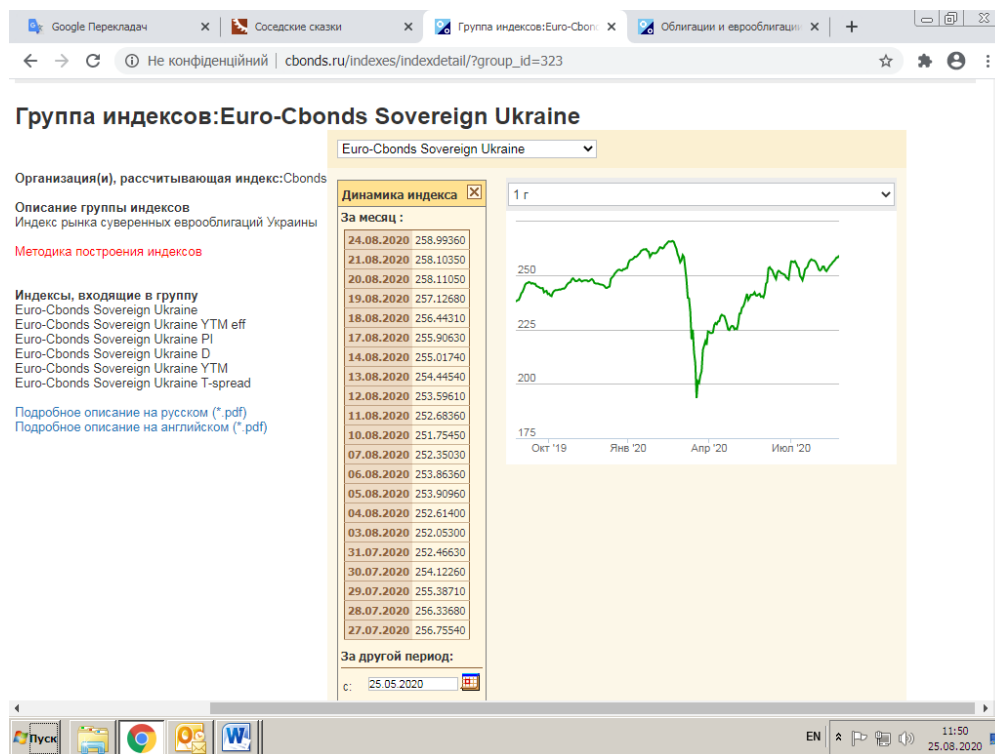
Google Перекладач ×
Соседские сказки ×
Группа индексов:Euro-Cbonds ×
Облигации и еврооблигаци ×
+

Не конфіденційний | cbonds.ru/indexes/indexdetail/?group_id=323

Группа индексов:Euro-Cbonds Sovereign Ukraine

Euro-Cbonds Sovereign Ukraine

Организация(и), рассчитывающая индекс:Cbonds

Описание группы индексов
Индекс рынка суверенных еврооблигаций Украины

Методика построения индексов

Индексы, входящие в группу
Euro-Cbonds Sovereign Ukraine
Euro-Cbonds Sovereign Ukraine YTM eff
Euro-Cbonds Sovereign Ukraine PI
Euro-Cbonds Sovereign Ukraine D
Euro-Cbonds Sovereign Ukraine YTM
Euro-Cbonds Sovereign Ukraine T-spread

Подробное описание на русском (*.pdf)
Подробное описание на английском (*.pdf)

Динамика индекса

За месяц :

| | |
|---|---|
| 24.08.2020 | 258.99360 |
| 21.08.2020 | 258.10350 |
| 20.08.2020 | 258.11050 |
| 19.08.2020 | 257.12680 |
| 18.08.2020 | 256.44310 |
| 17.08.2020 | 255.90630 |
| 14.08.2020 | 255.01740 |
| 13.08.2020 | 254.44540 |
| 12.08.2020 | 253.59610 |
| 11.08.2020 | 252.68360 |
| 10.08.2020 | 251.75450 |
| 07.08.2020 | 252.35030 |
| 06.08.2020 | 253.86360 |
| 05.08.2020 | 253.90960 |
| 04.08.2020 | 252.61400 |
| 03.08.2020 | 252.05300 |
| 31.07.2020 | 252.46630 |
| 30.07.2020 | 254.12260 |
| 29.07.2020 | 255.38710 |
| 28.07.2020 | 256.33680 |
| 27.07.2020 | 256.75540 |

За другой период:

с: 25.05.2020

1 г

250
225
200
175
Окт '19
Янв '20
Апр '20
Июл '20

Пуск
EN
11:50
25.08.2020